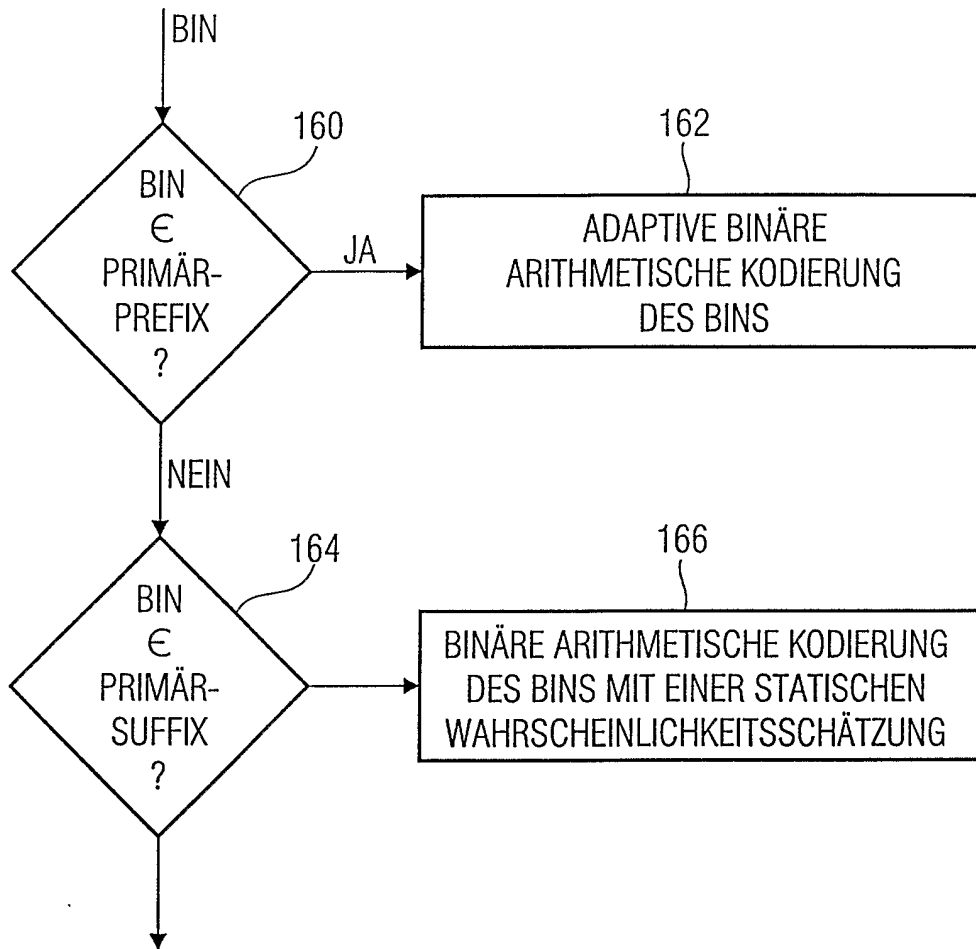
BIN

160

BIN
$\in$
PRIMÄR-
PREFIX
?

JA

162

ADAPTIVE BINÄRE ARITHMETISCHE KODIERUNG DES BINS

NEIN

164

BIN
$\in$
PRIMÄR-
SUFFIX
?

166

BINÄRE ARITHMETISCHE KODIERUNG DES BINS MIT EINER STATISCHEN WAHRSCHEINLICHKEITSSCHÄTZUNG